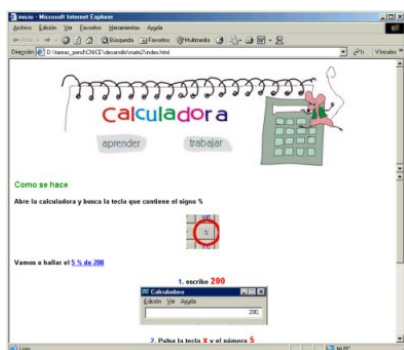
inicio - Microsoft Internet Explorer

Archivo Edición Ver Favoritos Herramientas Ayuda

Atrás Búsqueda Favoritos Multimedia

Dirección D:\tareas_pendi\CNICE\desarrollo\mate2\index.html Ir Vínculos

Calculadora

aprender trabajar

Como se hace

Abre la calculadora y busca la tecla que contiene el signo %

%

Vamos a hallar el 5 % de 200

1. escribe 200

Calculadora

Edición Ver Ayuda

200,

2. Pulsa la tecla x y el número 5

Listo Mi PC